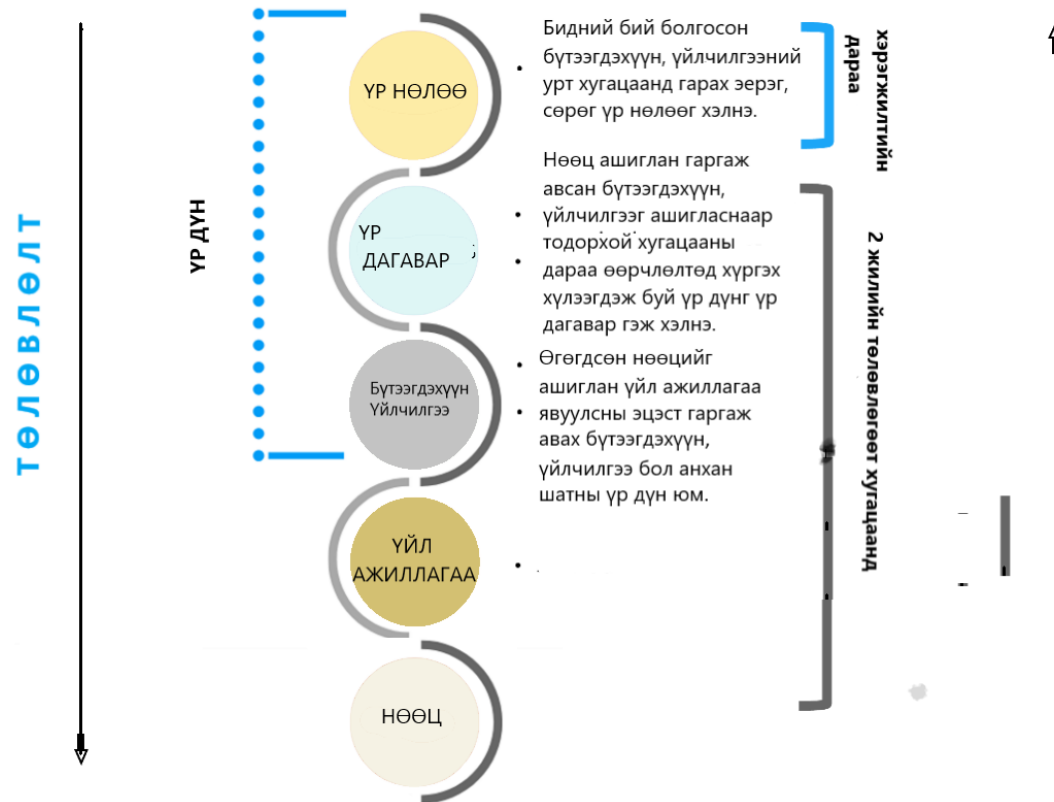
ТӨЛӨВЛӨЛТ

ҮР ДҮН

ҮР НӨЛӨӨ

ҮР ДАГАВАР

Бүтээгдэхүүн Үйлчилгээ

ҮЙЛ АЖИЛЛАГАА

НӨӨЦ

Бидний бий болгосон бүтээгдэхүүн, үйлчилгээний урт хугацаанд гарах эерэг, сөрөг үр нөлөөг хэлнэ.

Нөөц ашиглан гаргаж авсан бүтээгдэхүүн, үйлчилгээг ашигласнаар тодорхой хугацааны дараа өөрчлөлтөд хүргэх хүлээгдэж буй үр дүнг үр дагавар гэж хэлнэ.

Өгөгдсөн нөөцийг ашиглан үйл ажиллагаа явуулсны эцэст гаргаж авах бүтээгдэхүүн, үйлчилгээ бол анхан шатны үр дүн юм.

хэрэгжилтийн дараа

2 жилийн төлөвлөгөөт хугацаанд